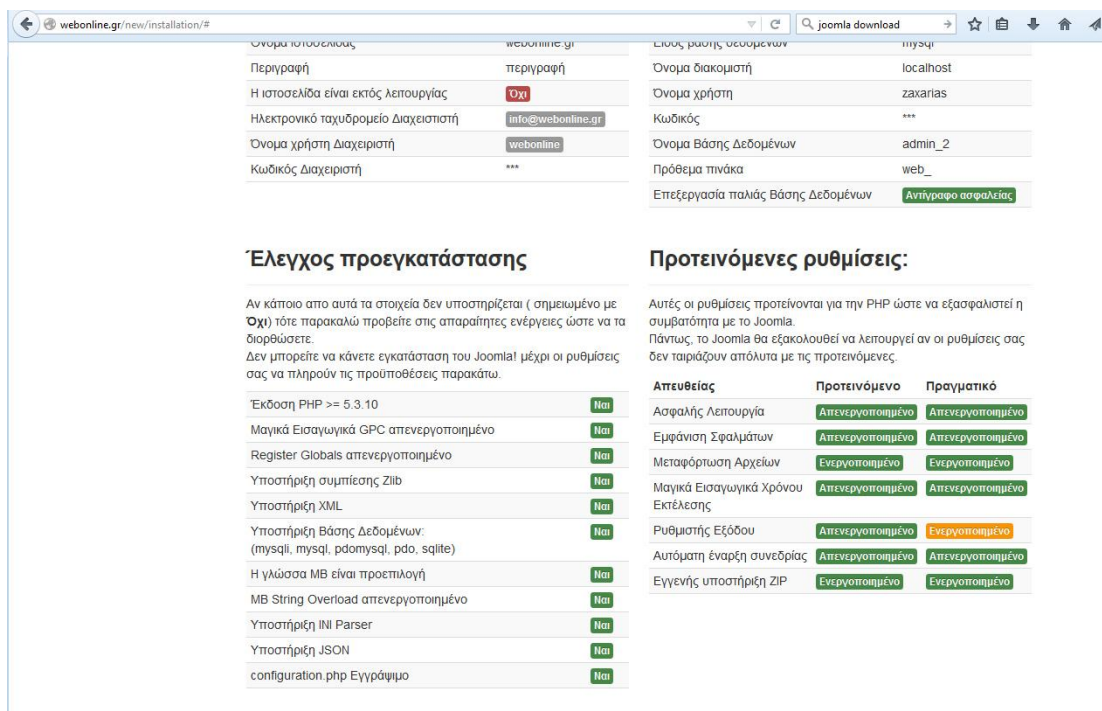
webonline.gr/new/installation/#

joomla download

| Όνομα ιστοσελίδας | webonline.gr |
|---|---|
| Περιγραφή | περιγραφή |
| Η ιστοσελίδα είναι εκτός λειτουργίας | Όχι |
| Ηλεκτρονικό ταχυδρομείο Διαχειριστή | info@webonline.gr |
| Όνομα χρήστη Διαχειριστή | webonline |
| Κωδικός Διαχειριστή | *** |

| Είδος βάσης δεδομένων | mysql |
|---|---|
| Όνομα διακομιστή | localhost |
| Όνομα χρήστη | zaxarias |
| Κωδικός | *** |
| Όνομα Βάσης Δεδομένων | admin_2 |
| Πρόθεμα πίνακα | web_ |
| Επεξεργασία παλιάς Βάσης Δεδομένων | Αντίγραφο ασφαλείας |

Έλεγχος προεγκατάστασης

Αν κάποιο απο αυτά τα στοιχεία δεν υποστηρίζεται ( σημειωμένο με Όχι) τότε παρακαλώ προβείτε στις απαραίτητες ενέργειες ώστε να τα διορθώσετε.
Δεν μπορείτε να κάνετε εγκατάσταση του Joomla! μέχρι οι ρυθμίσεις σας να πληρούν τις προϋποθέσεις παρακάτω.

| Έκδοση PHP >= 5.3.10 | Ναι |
|---|---|
| Μαγικά Εισαγωγικά GPC απενεργοποιημένο | Ναι |
| Register Globals απενεργοποιημένο | Ναι |
| Υποστήριξη συμπίεσης Zlib | Ναι |
| Υποστήριξη XML | Ναι |
| Υποστήριξη Βάσης Δεδομένων: (mysqli, mysql, pdomysql, pdo, sqlite) | Ναι |
| Η γλώσσα MB είναι προεπιλογή | Ναι |
| MB String Overload απενεργοποιημένο | Ναι |
| Υποστήριξη INI Parser | Ναι |
| Υποστήριξη JSON | Ναι |
| configuration.php Εγγράψιμο | Ναι |

Προτεινόμενες ρυθμίσεις:

Αυτές οι ρυθμίσεις προτείνονται για την PHP ώστε να εξασφαλιστεί η συμβατότητα με το Joomla.
Πάντως, το Joomla θα εξακολουθεί να λειτουργεί αν οι ρυθμίσεις σας δεν ταιριάζουν απόλυτα με τις προτεινόμενες.

| Απευθείας | Προτεινόμενο | Πραγματικό |
|---|---|---|
| Ασφαλής Λειτουργία | Απενεργοποιημένο | Απενεργοποιημένο |
| Εμφάνιση Σφαλμάτων | Απενεργοποιημένο | Απενεργοποιημένο |
| Μεταφόρτωση Αρχείων | Ενεργοποιημένο | Ενεργοποιημένο |
| Μαγικά Εισαγωγικά Χρόνου Εκτέλεσης | Απενεργοποιημένο | Απενεργοποιημένο |
| Ρυθμιστής Εξόδου | Απενεργοποιημένο | Ενεργοποιημένο |
| Αυτόματη έναρξη συνεδρίας | Απενεργοποιημένο | Απενεργοποιημένο |
| Εγγενής υποστήριξη ZIP | Ενεργοποιημένο | Ενεργοποιημένο |